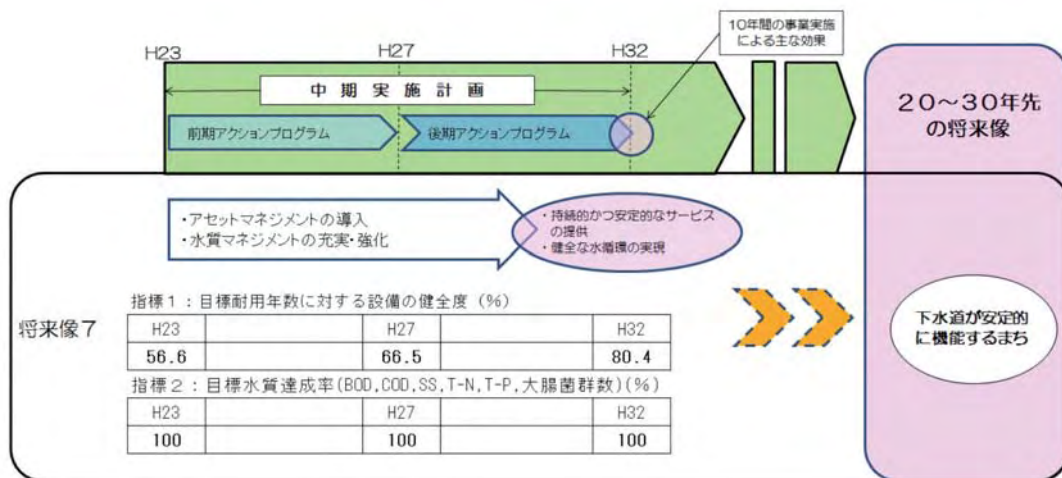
H23

H27

H32

10年間の事業実施による主な効果

中 期 実 施 計 画

前期アクションプログラム

後期アクションプログラム

20～30年先の将来像

・アセットマネジメントの導入
・水質マネジメントの充実・強化

・持続的かつ安定的なサービスの提供
・健全な水循環の実現

将来像7

指標1：目標耐用年数に対する設備の健全度（%）

| H23 | | H27 | | H32 |
|---|---|---|---|---|
| 56.6 | | 66.5 | | 80.4 |

指標2：目標水質達成率(BOD,COD,SS,T-N,T-P,大腸菌群数)(%)

| H23 | | H27 | | H32 |
|---|---|---|---|---|
| 100 | | 100 | | 100 |

下水道が安定的に機能するまち